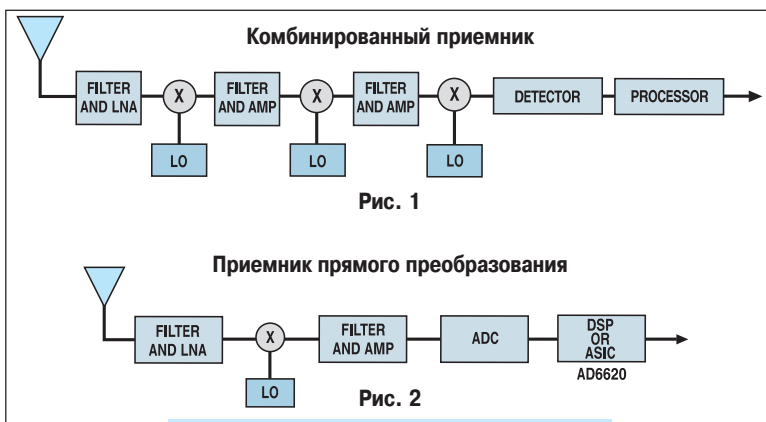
Комбинированный приемник

FILTER AND LNA

X

FILTER AND AMP

X

FILTER AND AMP

X

DETECTOR

PROCESSOR

LO

LO

LO

Рис. 1

Приемник прямого преобразования

FILTER AND LNA

X

FILTER AND AMP

ADC

DSP OR ASIC

AD6620

LO

Рис. 2